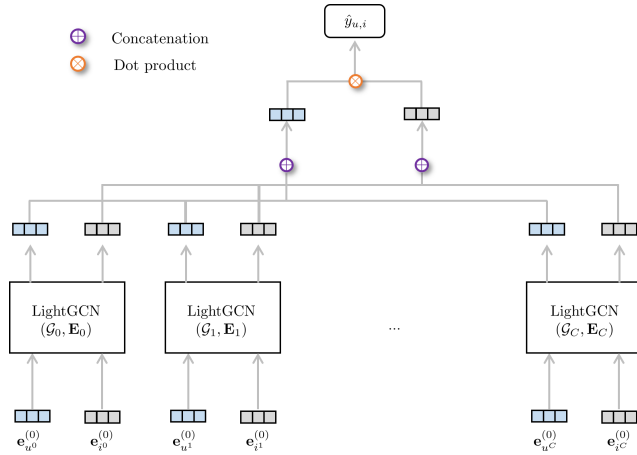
$\oplus$ Concatenation

$\otimes$ Dot product

$\hat{y}_{u,i}$

LightGCN
$(\mathcal{G}_0, \mathbf{E}_0)$

LightGCN
$(\mathcal{G}_1, \mathbf{E}_1)$

...

LightGCN
$(\mathcal{G}_C, \mathbf{E}_C)$

$\mathbf{e}_{u^0}^{(0)}$ $\mathbf{e}_{i^0}^{(0)}$ $\mathbf{e}_{u^1}^{(0)}$ $\mathbf{e}_{i^1}^{(0)}$ $\mathbf{e}_{u^C}^{(0)}$ $\mathbf{e}_{i^C}^{(0)}$